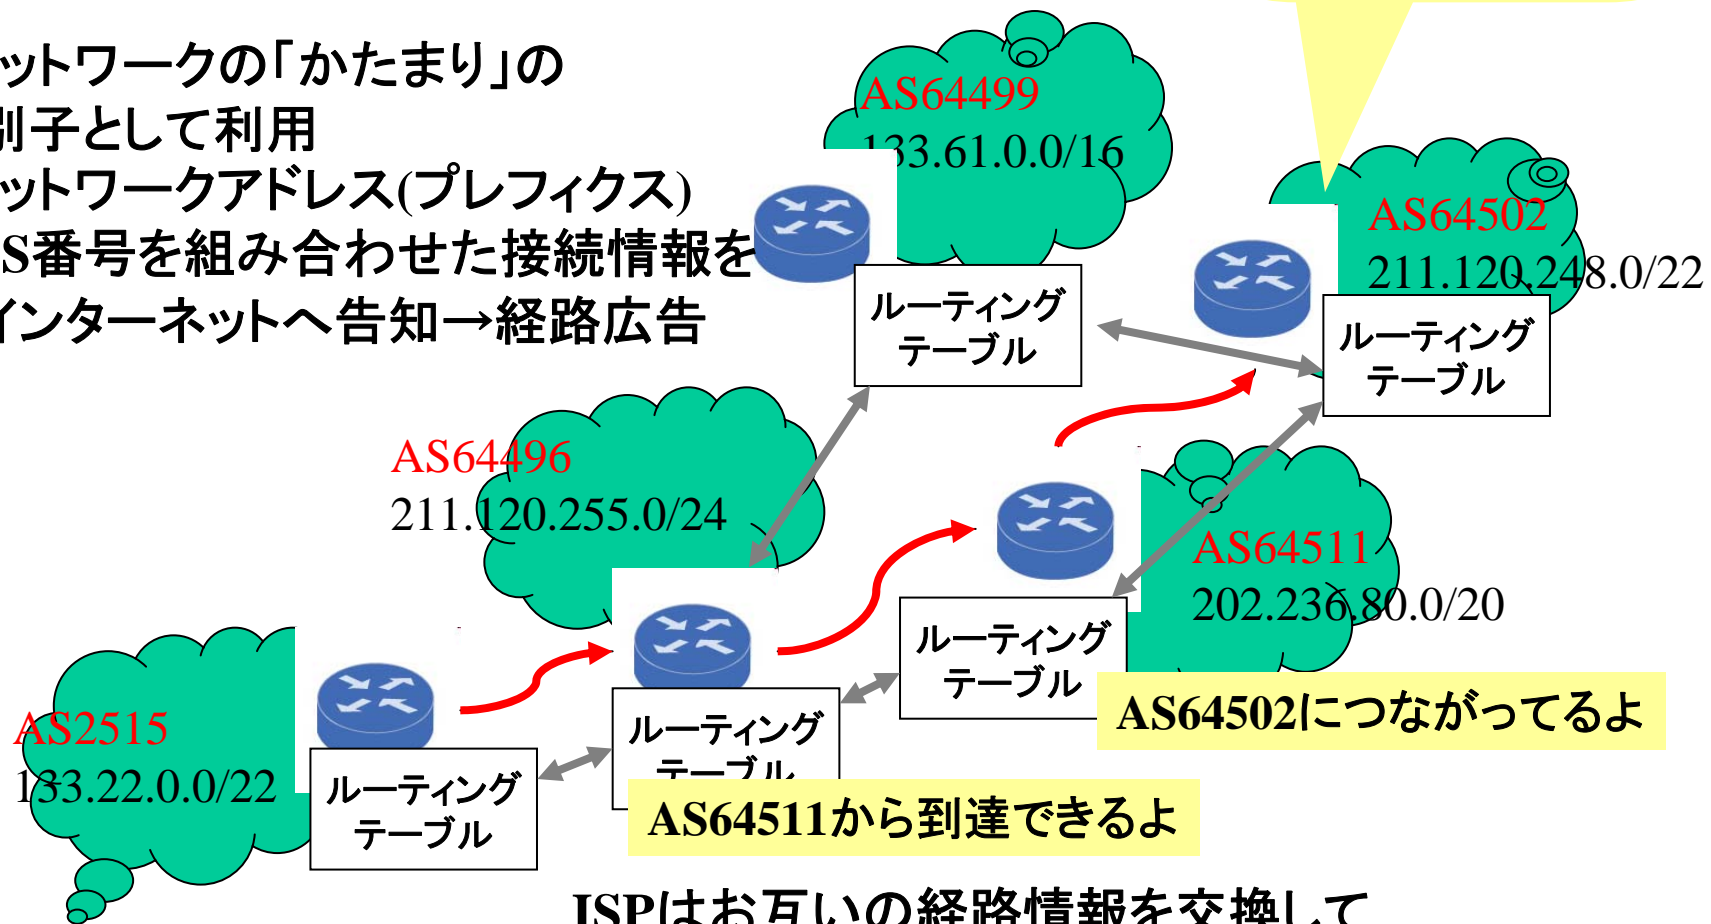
ットワークの「かたまり」の
別子として利用
ットワークアドレス(プレフィクス)
S番号を組み合わせた接続情報を
インターネットへ告知→経路広告

AS64499
133.61.0.0/16

AS64502
211.120.248.0/22

ルーティング
テーブル

ルーティング
テーブル

AS64496
211.120.255.0/24

AS64511
202.236.80.0/20

ルーティング
テーブル

AS64502につながってるよ

AS2515
133.22.0.0/22

ルーティング
テーブル

ルーティング
テーブル

AS64511から到達できるよ

ISPはお互いの経路情報を交換して